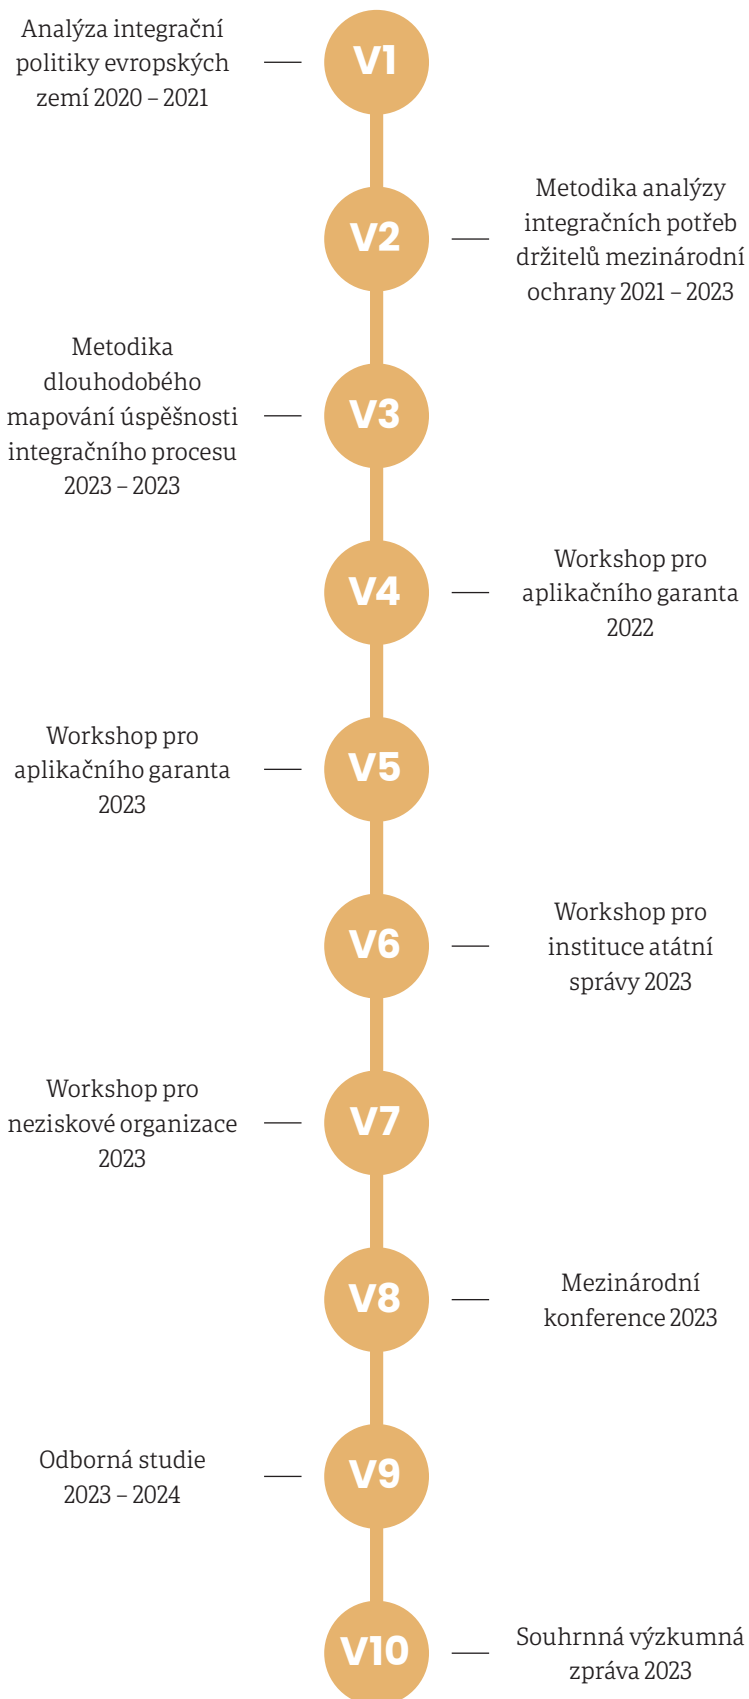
Analýza integrační politiky evropských zemí 2020 – 2021

V1

V2

Metodika analýzy integračních potřeb držitelů mezinárodní ochrany 2021 – 2023

Metodika dlouhodobého mapování úspěšnosti integračního procesu 2023 – 2023

V3

V4

Workshop pro aplikačního garanta 2022

Workshop pro aplikačního garanta 2023

V5

V6

Workshop pro instituce atátní správy 2023

Workshop pro neziskové organizace 2023

V7

V8

Mezinárodní konference 2023

Odborná studie 2023 – 2024

V9

V10

Souhrnná výzkumná zpráva 2023